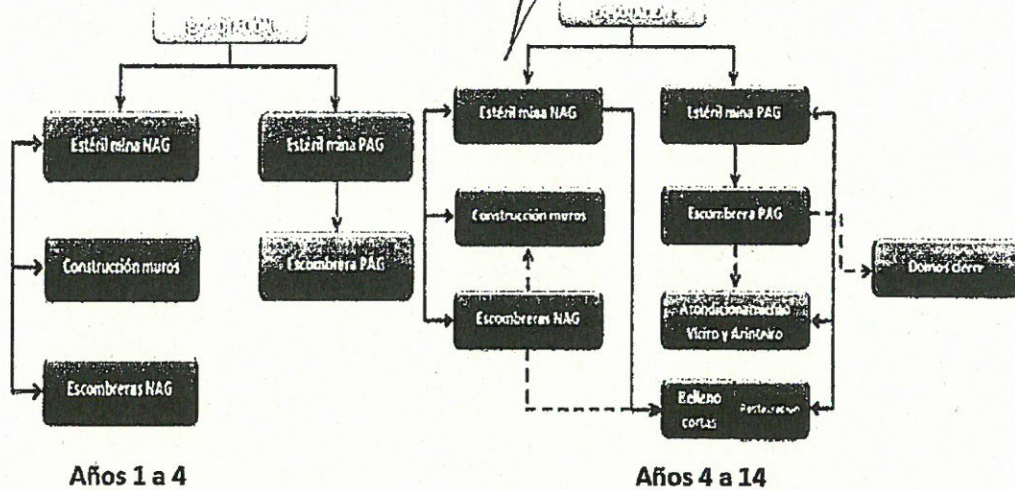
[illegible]

Estéril mina NAG

Construcción muros

Escombreras NAG

Estéril mina PAG

Escombrera PAG

Años 1 a 4

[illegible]

Estéril mina NAG

Construcción muros

Escombreras NAG

Estéril mina PAG

Escombrera PAG

Acondicionamiento Vicoro y Arintero

Relleno cortas

Restauración

Domos cierre

Años 4 a 14